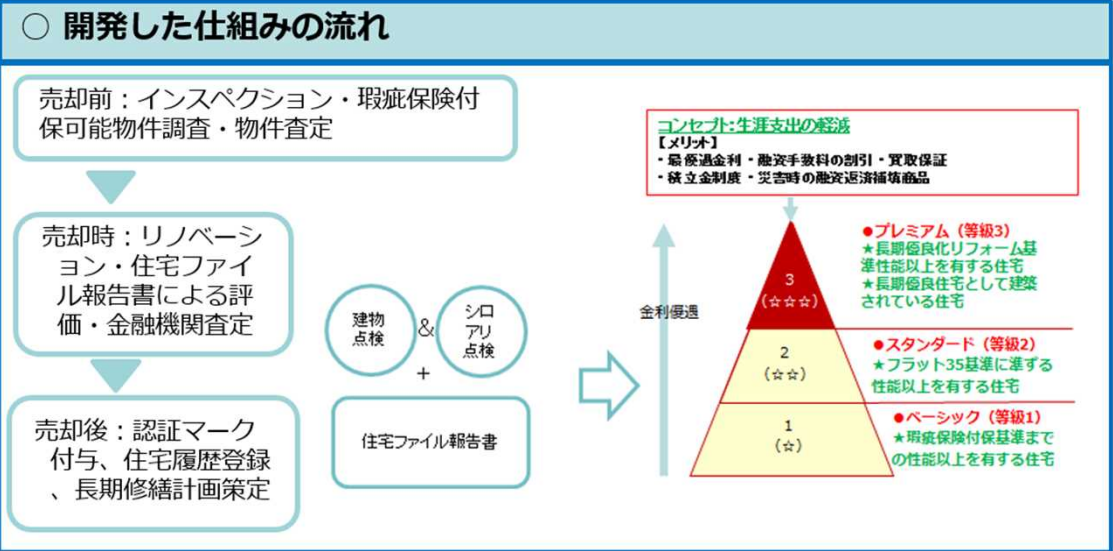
○ 開発した仕組みの流れ

売却前：インスペクション・瑕疵保険付保可能物件調査・物件査定

売却時：リノベーション・住宅ファイル報告書による評価・金融機関査定

売却後：認証マーク付与、住宅履歴登録、長期修繕計画策定

建物点検

&

シロアリ点検

+

住宅ファイル報告書

コンセプト：生涯支出の軽減
【メリット】
・最優遇金利・融資手数料の割引・買取保証
・積立金制度・災害時の融資返済補填商品

金利優遇

3
(☆☆☆)

2
(☆☆)

1
(☆)

●プレミアム（等級3）
★長期優良化リフォーム基準性能以上を有する住宅
★長期優良住宅として建築されている住宅

●スタンダード（等級2）
★フラット35基準に準ずる性能以上を有する住宅

●ベーシック（等級1）
★瑕疵保険付保基準までの性能以上を有する住宅